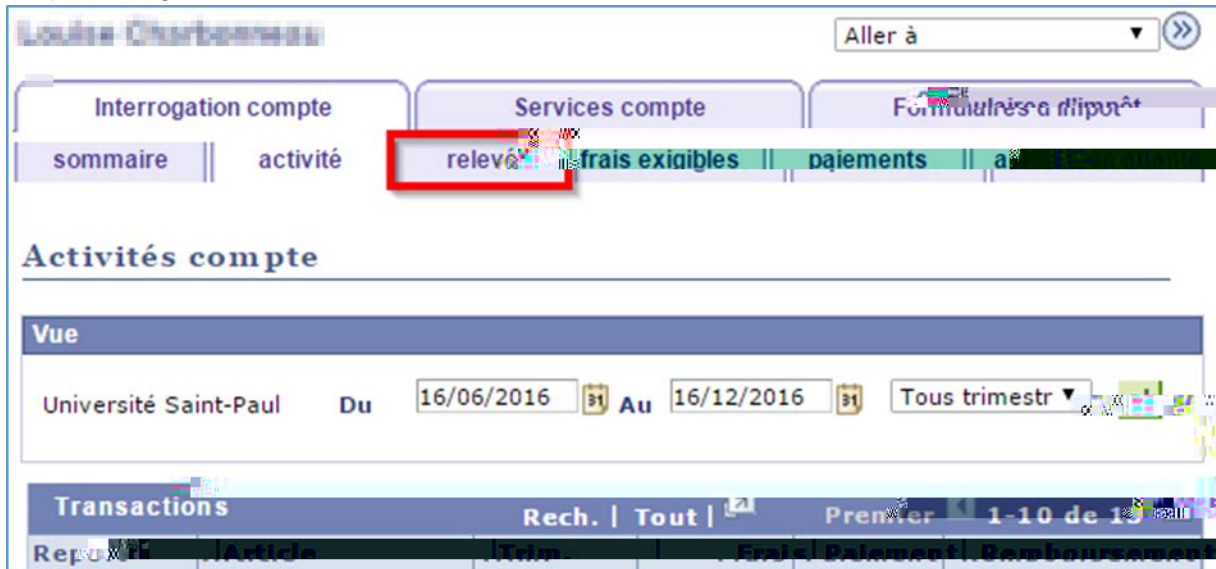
Louise Charbonneau

Aller à

Interrogation compte | Services compte | Formulaires d'impôt

sommaire | activité | relevé | frais exigibles | paiements | a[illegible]

Activités compte

Vue

Université Saint-Paul Du 16/06/2016 31 Au 16/12/2016 31 Tous trimestr

Transactions Rech. | Tout | Premier 1-10 de 15

| Rep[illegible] | Article | Trim. | Frais | Paiement | Remboursement |
|---|---|---|---|---|---|